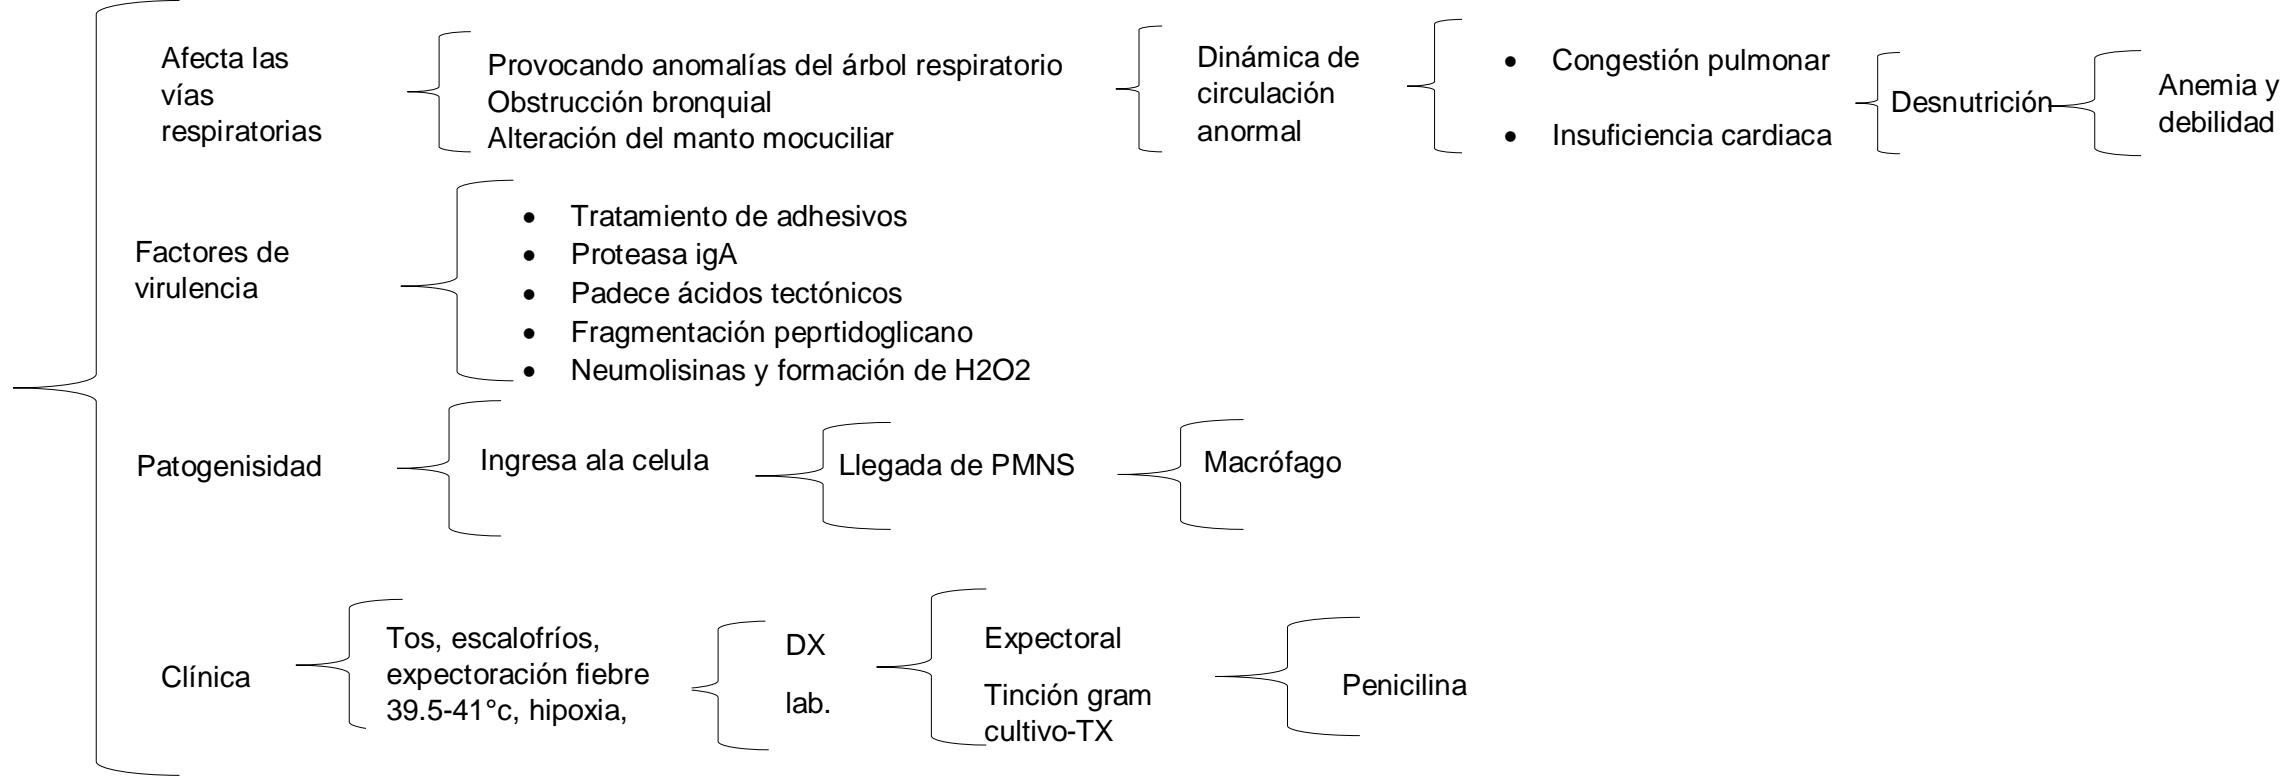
Afecta las vías respiratorias

Provocando anomalías del árbol respiratorio
Obstrucción bronquial
Alteración del manto mocuciliar

Dinámica de circulación anormal

- Congestión pulmonar
- Insuficiencia cardiaca

Desnutrición

Anemia y debilidad

Factores de virulencia

- Tratamiento de adhesivos
- Proteasa igA
- Padece ácidos tectónicos
- Fragmentación peprtidoglicano
- Neumolisinas y formación de H2O2

Patogenisidad

Ingresa ala celula

Llegada de PMNS

Macrófago

Clínica

Tos, escalofríos, expectoración fiebre 39.5-41°c, hipoxia,

DX

lab.

Expectoral

Tinción gram cultivo-TX

Penicilina